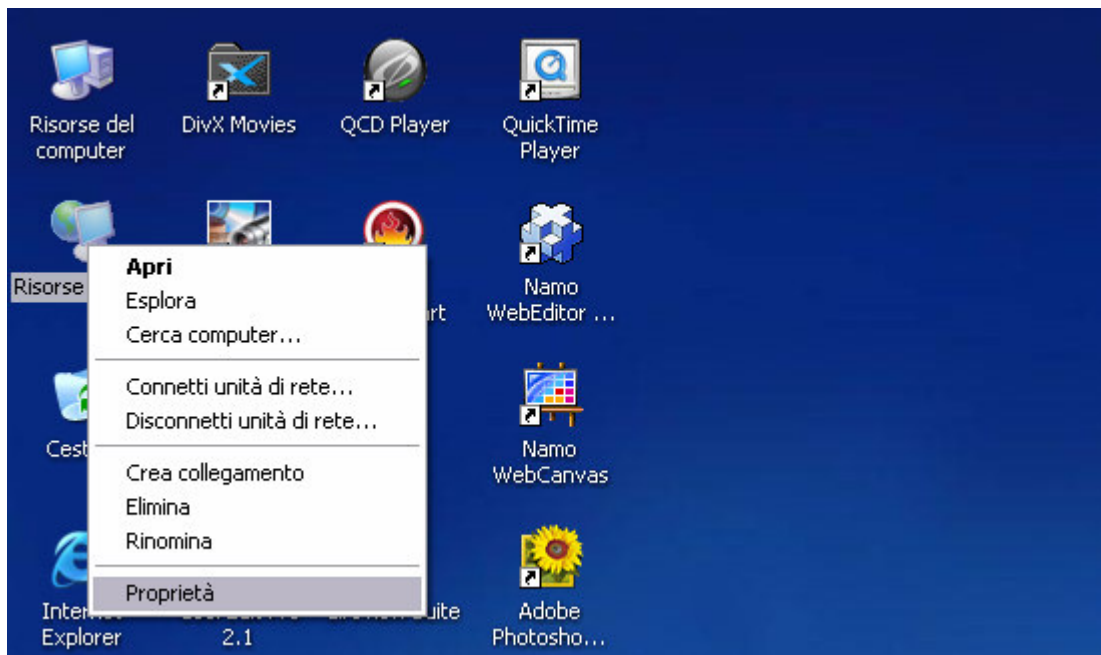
Risorse del computer

DivX Movies

QCD Player

QuickTime Player

Risorse

Apri
Esplora
Cerca computer...
Connetti unità di rete...
Disconnetti unità di rete...
Crea collegamento
Elimina
Rinomina
Proprietà

rt

Namo WebEditor ...

Cest

Namo WebCanvas

Inte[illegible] Explorer

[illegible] 2.1

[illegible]uite

Adobe Photosho...